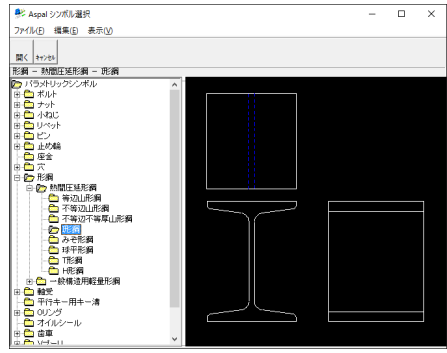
Aspal シンボル選択
ファイル(F) 編集(E) 表示(V)
開く キャンセル
形鋼 – 熱間圧延形鋼 – I形鋼
パラメトリックシンボル
ボルト
ナット
小ねじ
リベット
ピン
止め輪
座金
穴
形鋼
熱間圧延形鋼
等辺山形鋼
不等辺山形鋼
不等辺不等厚山形鋼
I形鋼
みぞ形鋼
球平形鋼
T形鋼
H形鋼
一般構造用軽量形鋼
軸受
平行キー用キー溝
Oリング
オイルシール
歯車
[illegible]